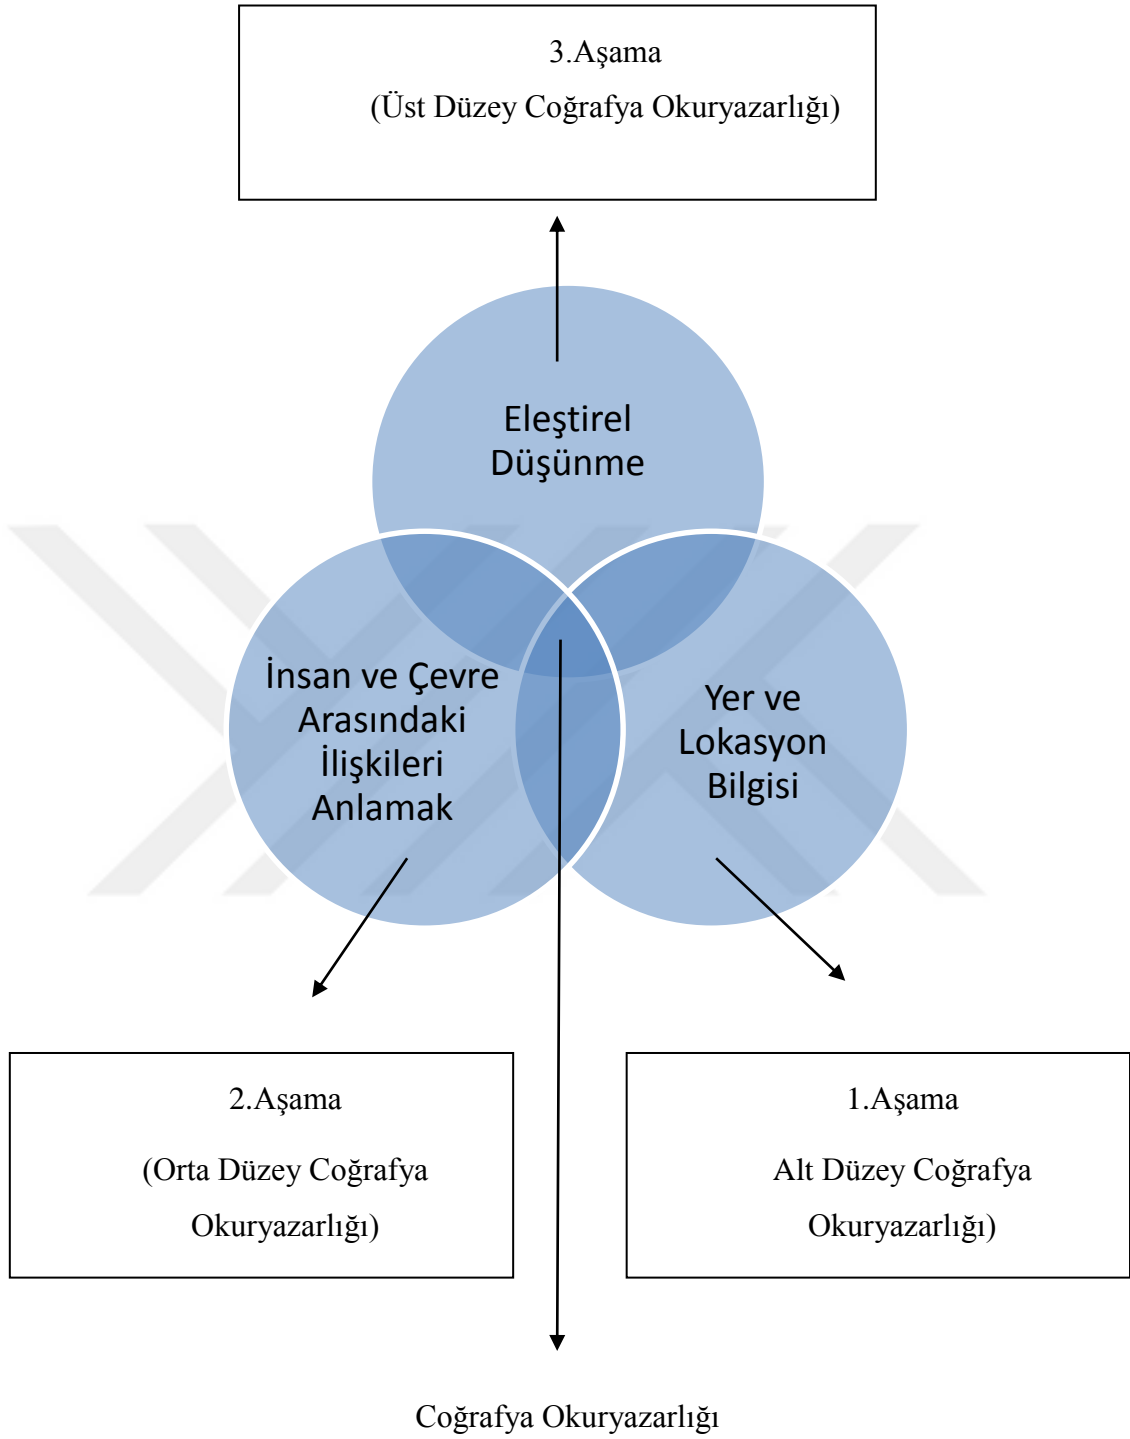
3.Aşama
(Üst Düzey Coğrafya Okuryazarlığı)

Eleştirel Düşünme

İnsan ve Çevre Arasındaki İlişkileri Anlamak

Yer ve Lokasyon Bilgisi

2.Aşama
(Orta Düzey Coğrafya Okuryazarlığı)

1.Aşama
Alt Düzey Coğrafya Okuryazarlığı)

Coğrafya Okuryazarlığı